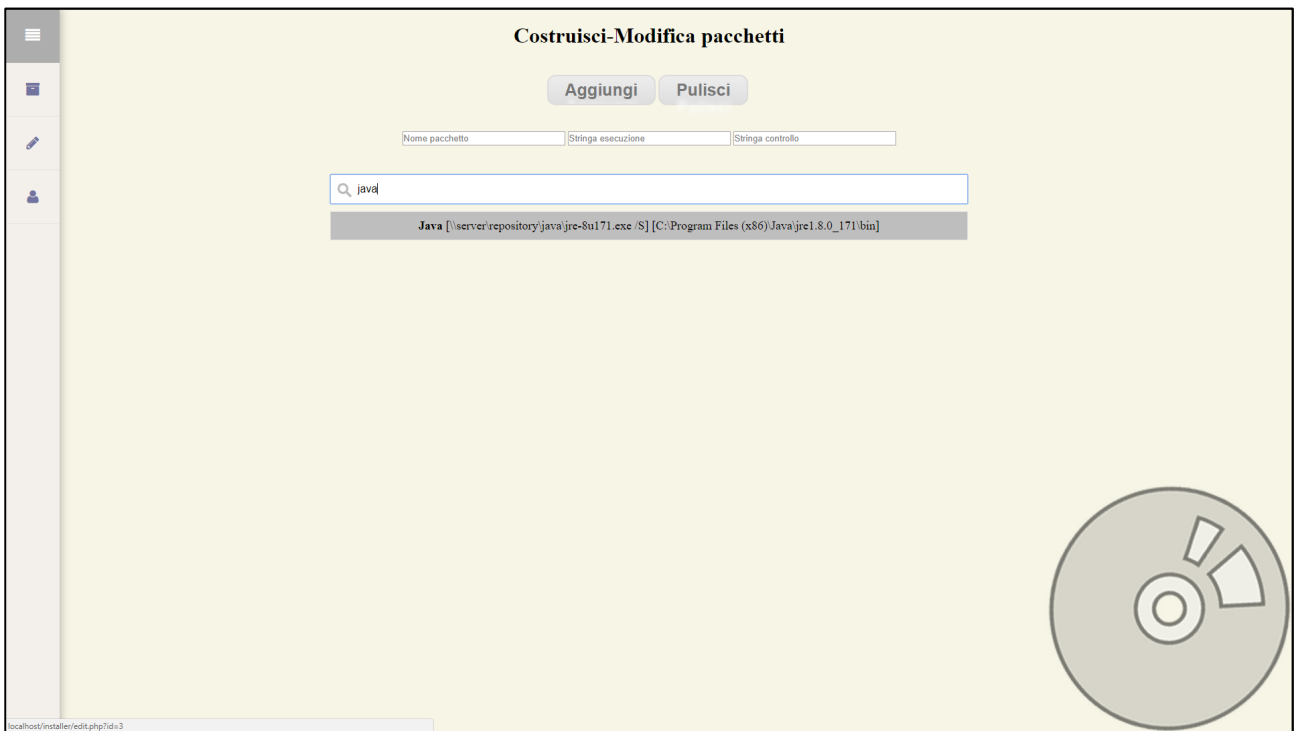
Costruisci-Modifica pacchetti

Aggiungi Pulisci

Nome pacchetto
Stringa esecuzione
Stringa controllo

java

Java [\\server\repository\java\jre-8u171.exe /S] [C:\Program Files (x86)\Java\jre1.8.0_171\bin]

localhost/installer/edit.php?id=3